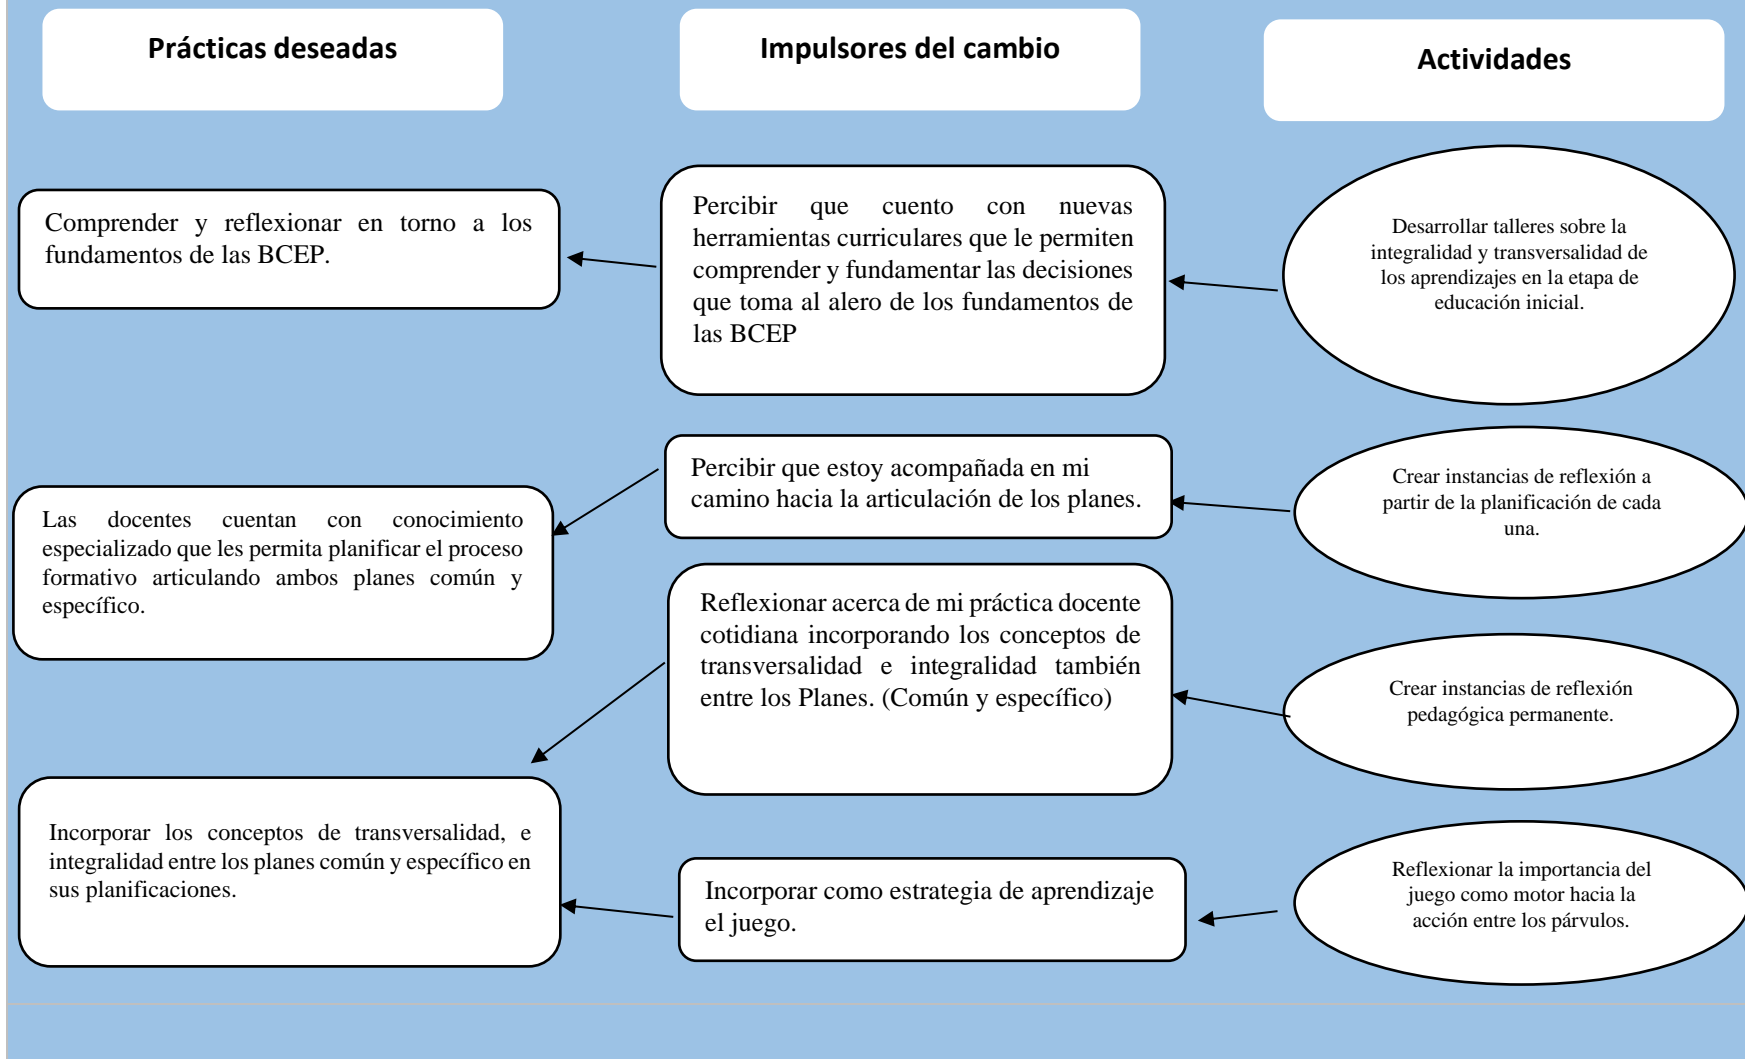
Prácticas deseadas

Impulsores del cambio

Actividades

Comprender y reflexionar en torno a los fundamentos de las BCEP.

Percibir que cuento con nuevas herramientas curriculares que le permiten comprender y fundamentar las decisiones que toma al alero de los fundamentos de las BCEP

Desarrollar talleres sobre la integralidad y transversalidad de los aprendizajes en la etapa de educación inicial.

Percibir que estoy acompañada en mi camino hacia la articulación de los planes.

Crear instancias de reflexión a partir de la planificación de cada una.

Las docentes cuentan con conocimiento especializado que les permita planificar el proceso formativo articulando ambos planes común y específico.

Reflexionar acerca de mi práctica docente cotidiana incorporando los conceptos de transversalidad e integralidad también entre los Planes. (Común y específico)

Crear instancias de reflexión pedagógica permanente.

Incorporar los conceptos de transversalidad, e integralidad entre los planes común y específico en sus planificaciones.

Incorporar como estrategia de aprendizaje el juego.

Reflexionar la importancia del juego como motor hacia la acción entre los párvulos.